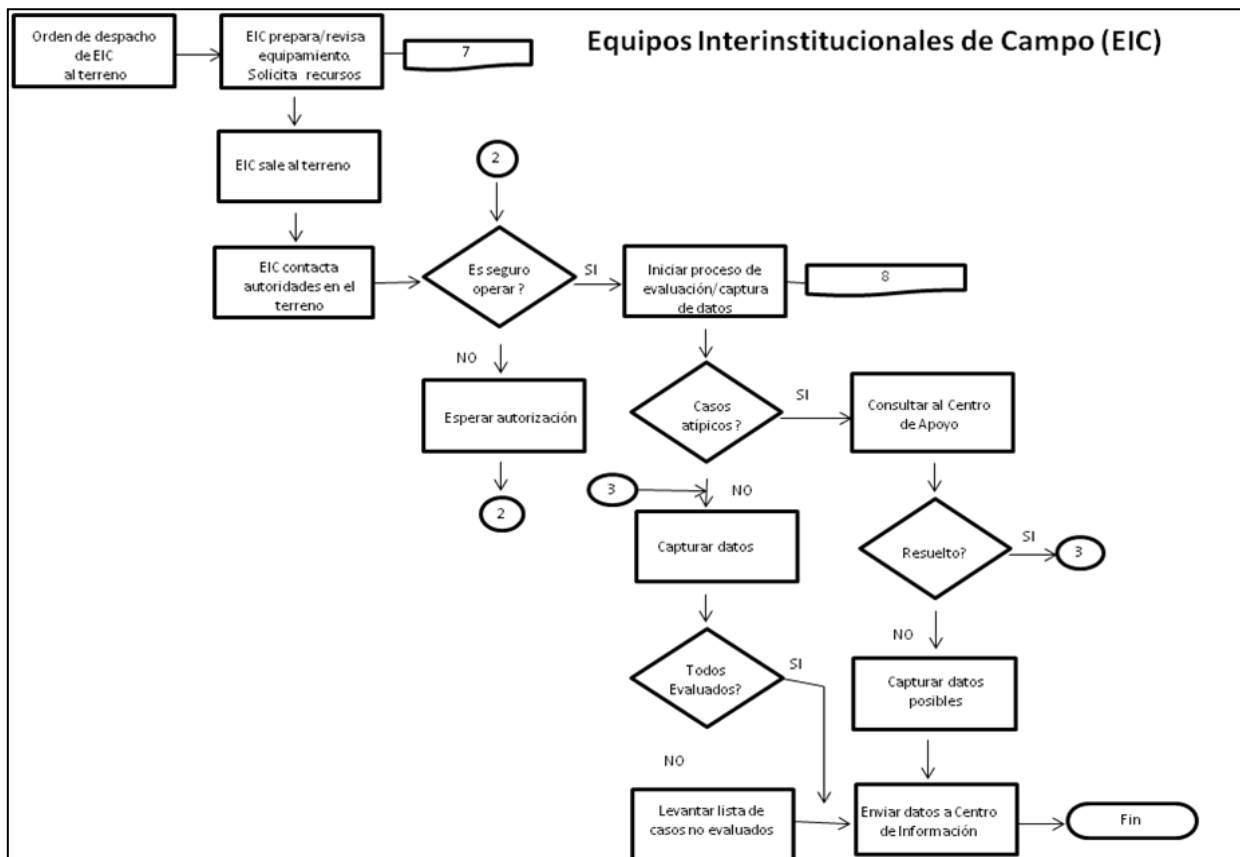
Equipos Interinstitucionales de Campo (EIC)

Orden de despacho de EIC al terreno

EIC prepara/revisa equipamiento. Solicita recursos

7

EIC sale al terreno

2

EIC contacta autoridades en el terreno

Es seguro operar ?

SI

Iniciar proceso de evaluación/ captura de datos

8

NO

Esperar autorización

2

Casos atípicos ?

SI

Consultar al Centro de Apoyo

3

NO

Capturar datos

Resuelto?

SI

3

NO

Todos Evaluados?

SI

Capturar datos posibles

NO

Levantar lista de casos no evaluados

Enviar datos a Centro de Información

Fin